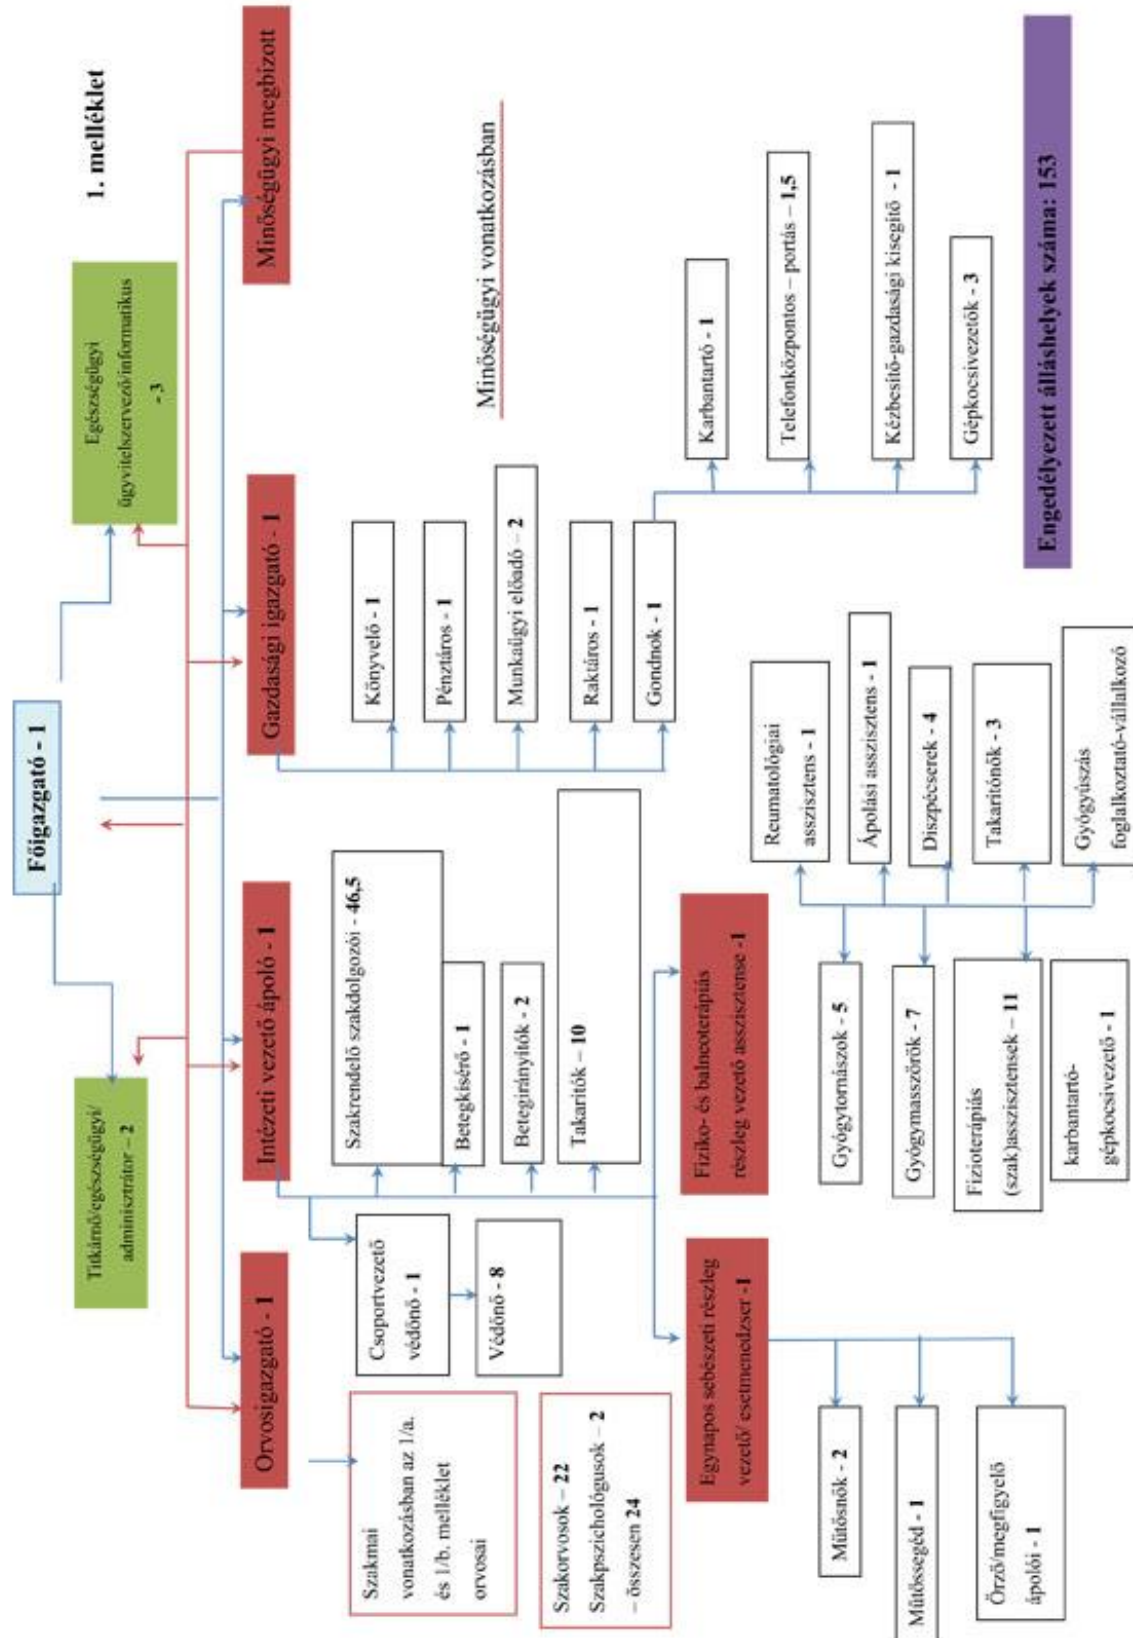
1. melléklet

Főigazgató - 1

Egészségügyi ügyvitelszervező/informatikus -3

Minőségügyi megbízott

Minőségügyi vonatkozásban

Engedélyezett álláshelyek száma: 153

Titkárnő/egészségügyi/ adminisztrátor – 2

Orvosigazgató - 1

Intézeti vezető ápoló - 1

Gazdasági igazgató - 1

Könyvelő - 1

Pénztáros - 1

Munkaügyi előadó – 2

Raktáros - 1

Gondnok - 1

Karbantartó - 1

Telefonközpontos – portás – 1,5

Kézbesítő-gazdasági kisegítő - 1

Gépkocsivezetők - 3

Szakrendelő szakdolgozói - 46,5

Betegkísérő - 1

Betegirányítók - 2

Takarítók – 10

Csoportvezető védőnő - 1

Védőnő - 8

Fizikó- és balneoterápiás részleg vezető asszisztense -1

Reumatológiai asszisztens - 1

Ápolási asszisztens - 1

Diszpécserek - 4

Takarítónők - 3

Gyógyúszás foglalkoztató-vállalkozó

Gyógytornászok - 5

Gyógymasszőrök - 7

Fizioterápiás (szak)asszisztensek - 11

karbantartó-gépkocsivezető - 1

Egynapos sebészeti részleg vezető/ esetmenedzser -1

Műtősnők - 2

Műtőssegéd - 1

Őrző/megfigyelő ápolói - 1

Szakmai vonatkozásban az 1/a. és 1/b. melléklet orvosai

Szakorvosok – 22
Szakpszichológusok – 2
– összesen 24